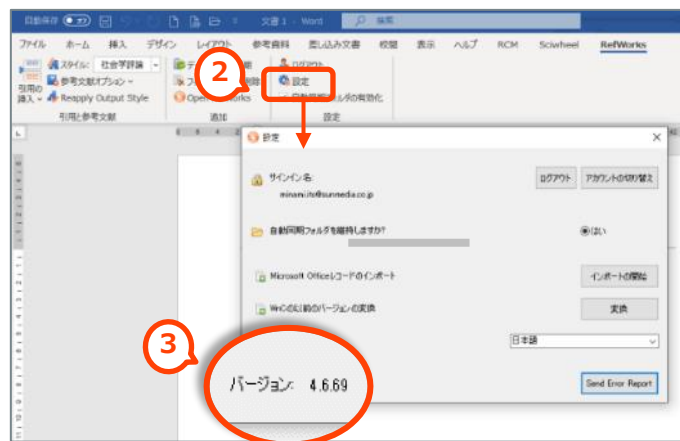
自動保存 オフ 文書 1 - Word 検索

ファイル ホーム 挿入 デザイン レイアウト 参考資料 差し込み文書 校閲 表示 ヘルプ RCM Sciwheel RefWorks

スタイル: 社会学評論
参考文献オプション
Reapply Output Style
引用の挿入
引用と参考文献

Open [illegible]orks
追加

ログアウト
設定
自動同期フォルダの有効化
設定

2

3

設定

サインイン名:
minami.ito@sunmedia.co.jp
ログアウト
アカウントの切り替え

自動同期フォルダを維持しますか?
はい

Microsoft Officeレコードのインポート
インポートの開始

WnCの以前のバージョンの変換
変換

日本語

バージョン: 4.6.69

Send Error Report